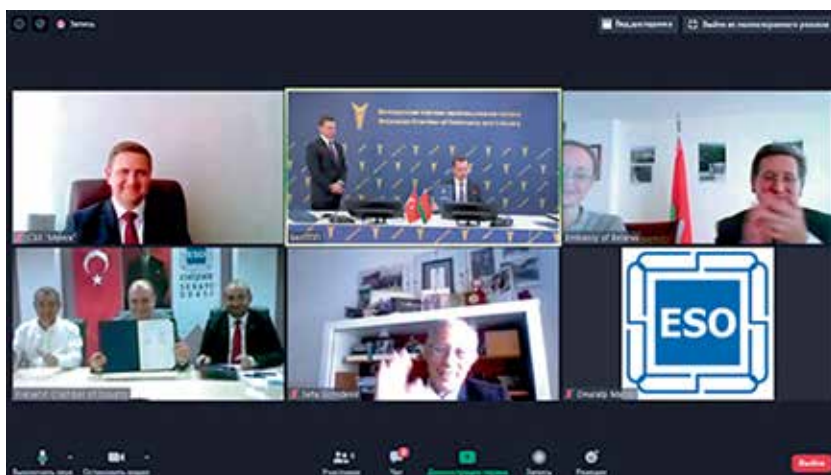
Запись

Вид докладчика

Выйти из полноэкранного режима

Белорусская торгово-промышленная палата
Belarusian Chamber of Commerce and Industry

CBI. Мінск

Embassy of Belarus

ESKİŞEHİR SANAYİ ODASI

Eskişehir Chamber of Industry

ESO

Выключить звук

Остановить видео

Участники

Чат

Демонстрация экрана

Запись

Реакции

Выйти